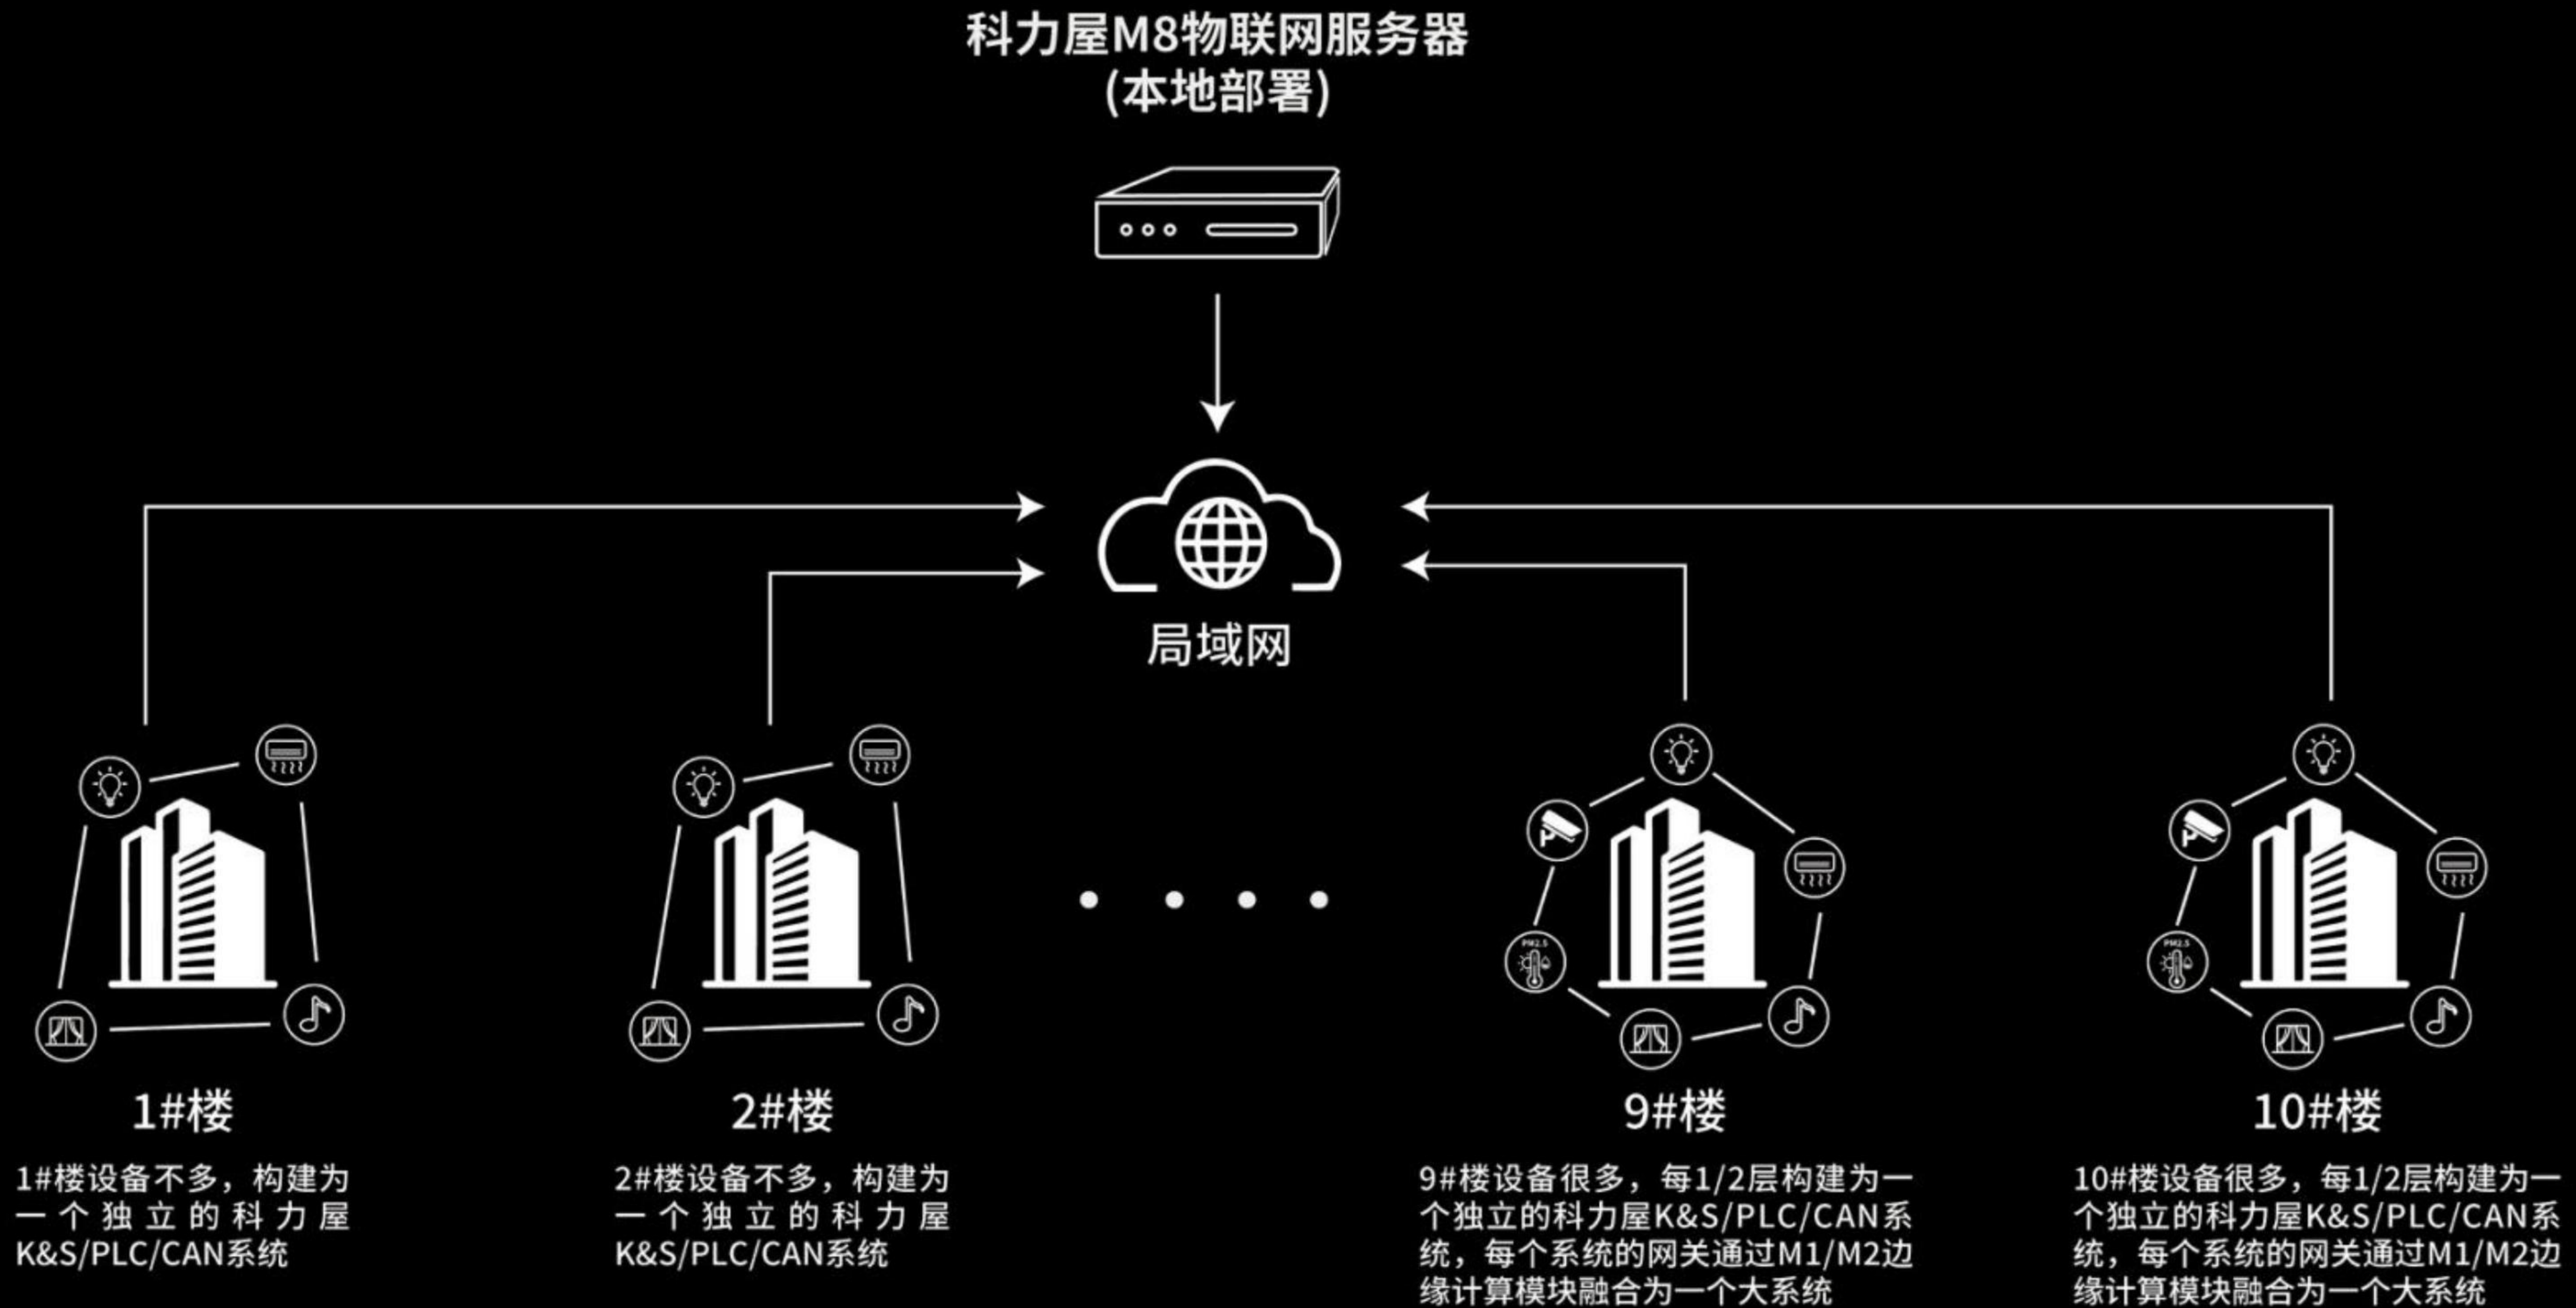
科力屋M8物联网服务器
(本地部署)

局域网

PM2.5

PM2.5

1#楼

1#楼设备不多，构建为一个独立的科力屋K&S/PLC/CAN系统

2#楼

2#楼设备不多，构建为一个独立的科力屋K&S/PLC/CAN系统

9#楼

9#楼设备很多，每1/2层构建为一个独立的科力屋K&S/PLC/CAN系统，每个系统的网关通过M1/M2边缘计算模块融合为一个大系统

10#楼

10#楼设备很多，每1/2层构建为一个独立的科力屋K&S/PLC/CAN系统，每个系统的网关通过M1/M2边缘计算模块融合为一个大系统